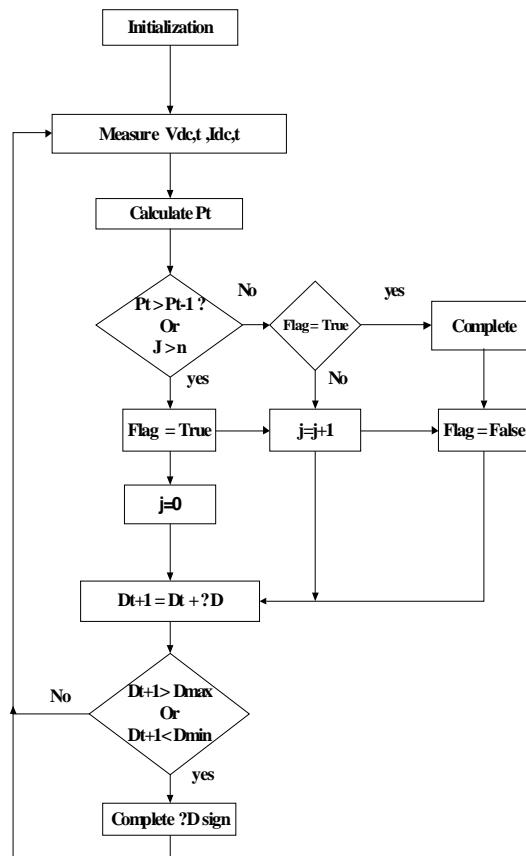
Initialization

Measure Vdc,t ,Idc,t

Calculate Pt

Pt > Pt-1 ?
Or
J > n

No

Flag = True

yes

Complete

No

yes

Flag = True

j=j+1

Flag = False

j=0

Dt+1 = Dt + ?D

No

Dt+1 > Dmax
Or
Dt+1 < Dmin

yes

Complete ?D sign